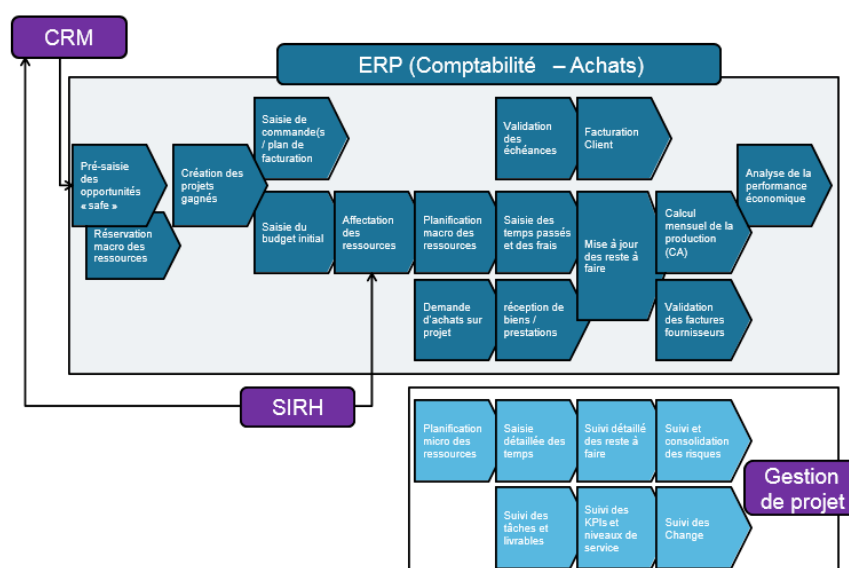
CRM

ERP (Comptabilité – Achats)

Pré-saisie des opportunités « safe »

Réservation macro des ressources

Création des projets gagnés

Saisie de commande(s / plan de facturation

Saisie du budget initial

Affectation des ressources

Planification macro des ressources

Demande d'achats sur projet

Validation des échéances

Saisie des temps passés et des frais

réception de biens / prestations

Facturation Client

Mise à jour des reste à faire

Calcul mensuel de la production (CA)

Validation des factures fournisseurs

Analyse de la performance économique

SIRH

Planification micro des ressources

Saisie détaillée des temps

Suivi détaillé des reste à faire

Suivi et consolidation des risques

Suivi des tâches et livrables

Suivi des KPIs et niveaux de service

Suivi des Change

Gestion de projet